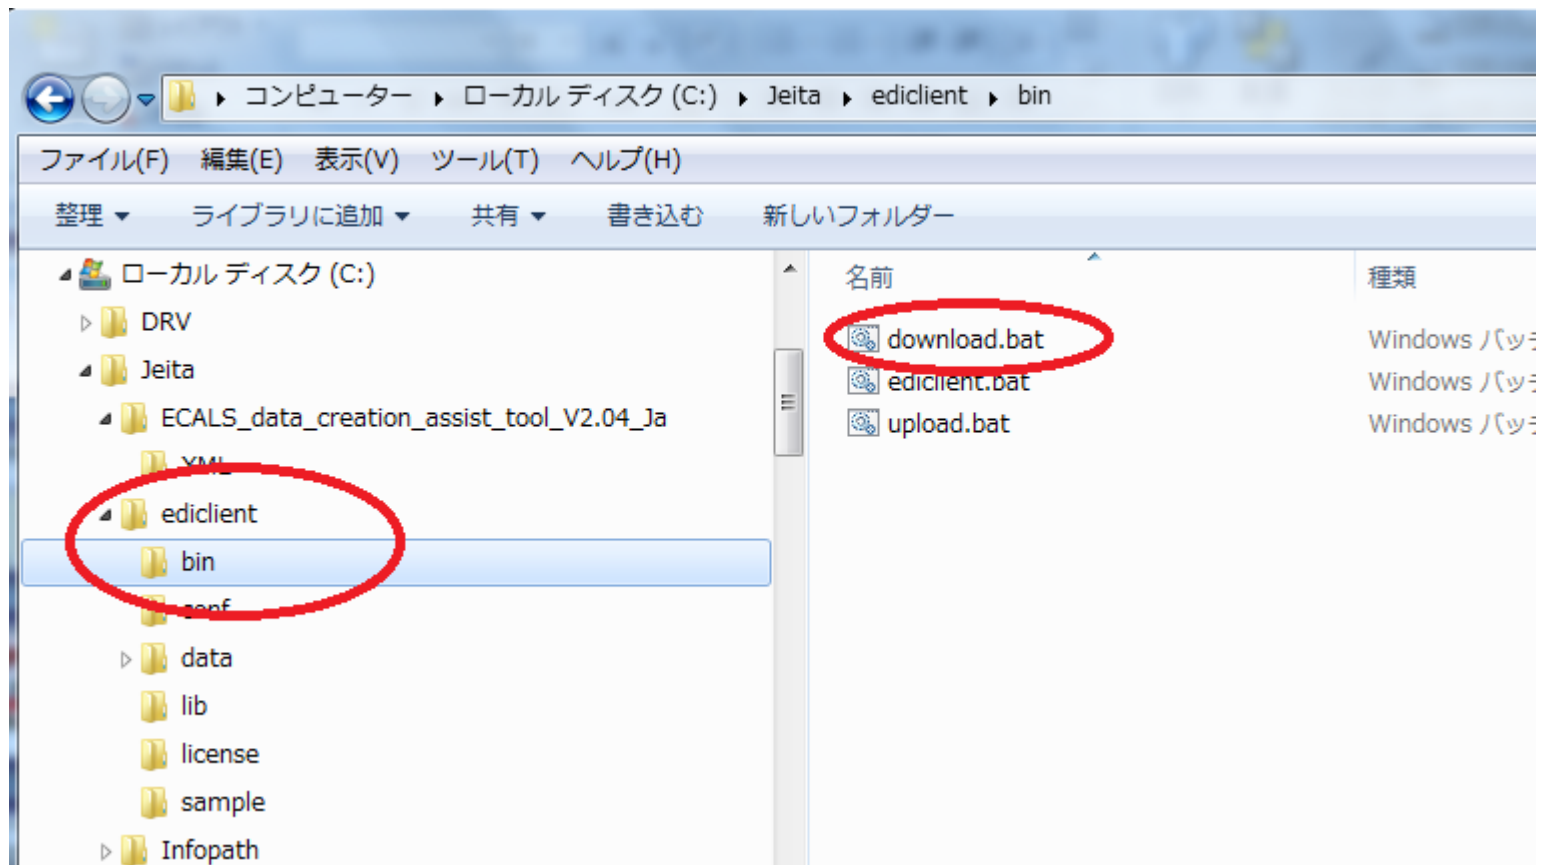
▸ コンピューター ▸ ローカル ディスク (C:) ▸ Jeita ▸ ediclient ▸ bin

ファイル(F) 編集(E) 表示(V) ツール(T) ヘルプ(H)

整理 ▾ ライブラリに追加 ▾ 共有 ▾ 書き込む 新しいフォルダー

ローカル ディスク (C:)
DRV
Jeita
ECALS_data_creation_assist_tool_V2.04_Ja
XML
ediclient
bin
conf
data
lib
license
sample
Infopath

| 名前 | 種類 |
|---|---|
| download.bat | Windows バッ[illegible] |
| ediclient.bat | Windows バッ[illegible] |
| upload.bat | Windows バッ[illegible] |